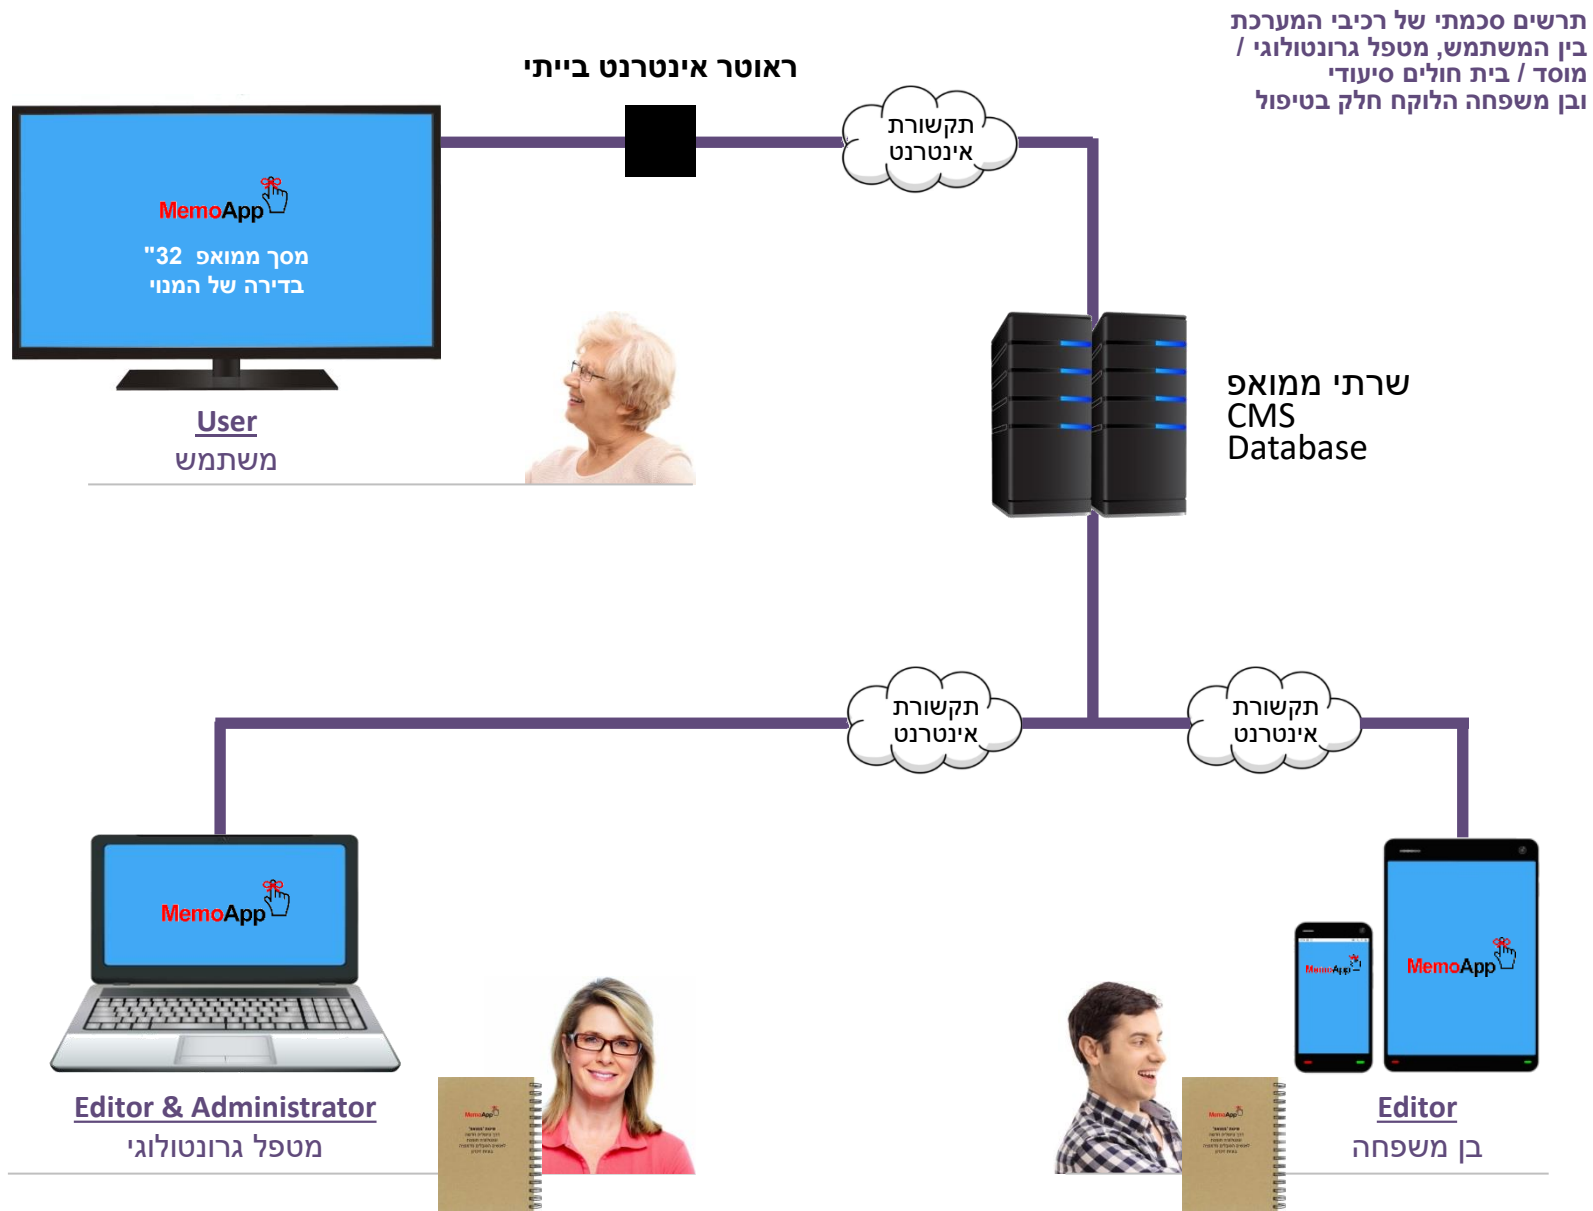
תרשים סכמתי של רכיבי המערכת
בין המשתמש, מטפל גרונטולוגי /
מוסד / בית חולים סיעודי
ובן משפחה הלוקח חלק בטיפול

ראוטר אינטרנט בייתי

תקשורת
אינטרנט

MemoApp
מסך ממואפ "32
בדירה של המנוי

User
משתמש

שרתי ממואפ
CMS
Database

תקשורת
אינטרנט

תקשורת
אינטרנט

MemoApp

MemoApp

MemoApp

Editor & Administrator
מטפל גרונטולוגי

Editor
בן משפחה